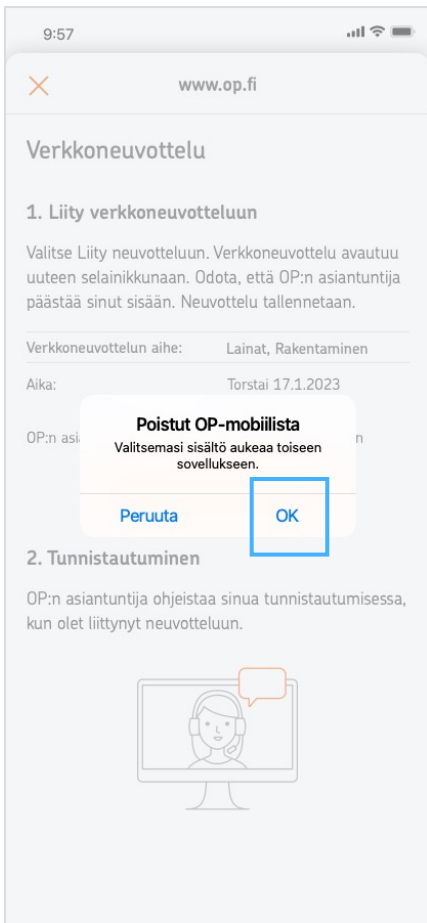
9:57

www.op.fi

Verkkoneuvottelu

1. Liity verkkoneuvotteluun

Valitse Liity neuvotteluun. Verkkoneuvottelu avautuu uuteen selainikkunaan. Odota, että OP:n asiantuntija päästää sinut sisään. Neuvottelu tallennetaan.

| | |
|---|---|
| Verkkoneuvottelun aihe: | Lainat, Rakentaminen |
| Aika: | Torstai 17.1.2023 |
| OP:n asi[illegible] | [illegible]n |

Poistut OP-mobiilista
Valitsemasi sisältö aukeaa toiseen sovellukseen.

Peruuta OK

2. Tunnistautuminen

OP:n asiantuntija ohjeistaa sinua tunnistautumisessa, kun olet liittynyt neuvotteluun.